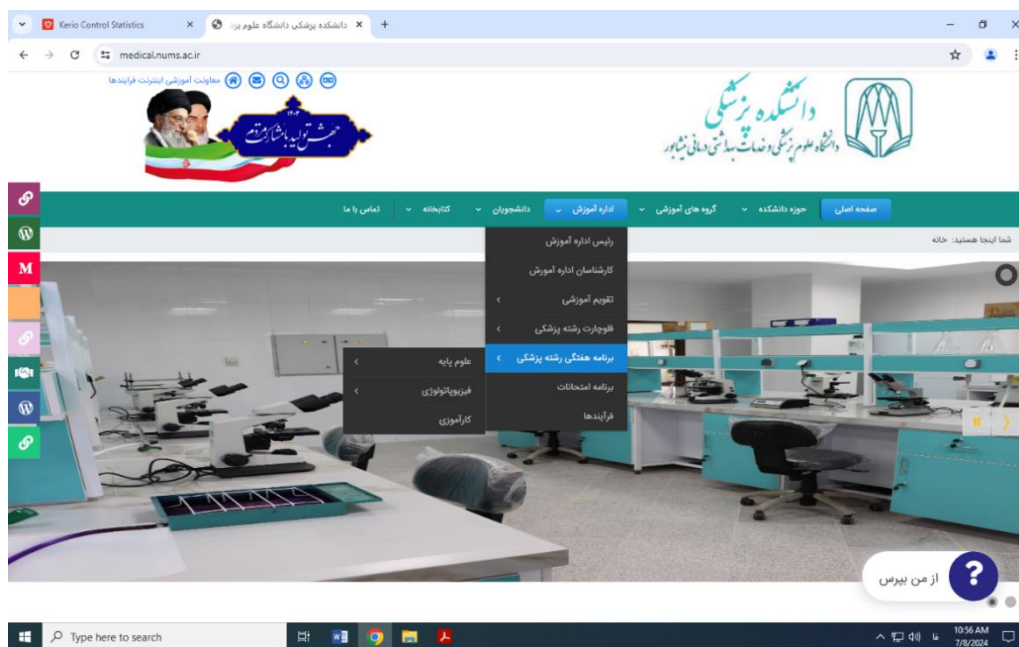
Kerio Control Statistics
دانشکده پزشکی دانشگاه علوم پز
medical.nums.ac.ir

معاونت آموزشی اینترنت فرایندها

۱۴۰۳
جهش تولید با مشارکت مردم

دانشکده پزشکی
دانشگاه علوم پزشکی و خدمات بهداشتی درمانی نیشابور

صفحه اصلی
حوزه دانشکده
گروه های آموزشی
اداره آموزش
دانشجویان
کتابخانه
تماس با ما

شما اینجا هستید: خانه

رئیس اداره آموزش
کارشناسان اداره آموزش
تقویم آموزشی
فلوچارت رشته پزشکی
برنامه هفتگی رشته پزشکی
برنامه امتحانات
فرآیندها

علوم پایه
فیزیوپاتولوژی
کارآموزی

M

از من بپرس

Type here to search
10:56 AM
7/8/2024